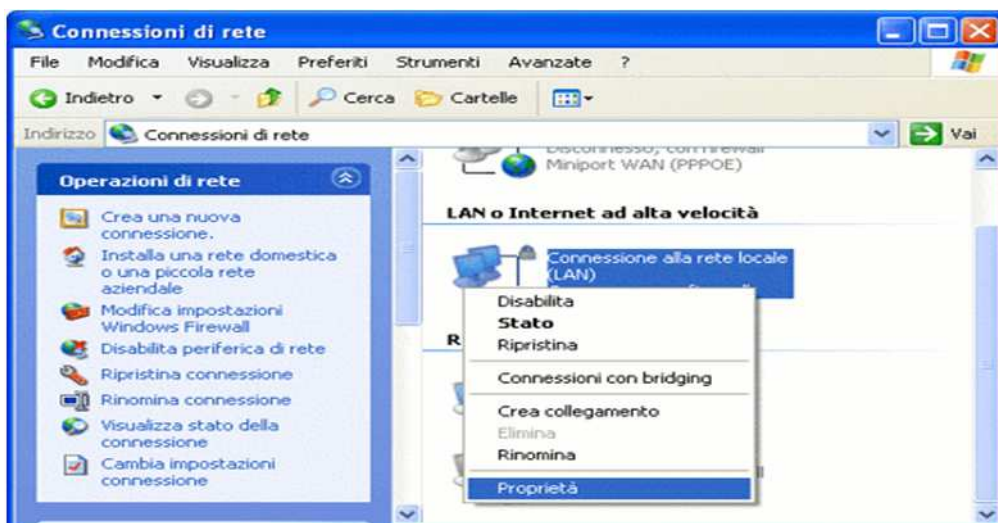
Connessioni di rete

File Modifica Visualizza Preferiti Strumenti Avanzate ?

Indietro Cerca Cartelle

Indirizzo Connessioni di rete Vai

Operazioni di rete

Crea una nuova connessione.

Installa una rete domestica o una piccola rete aziendale

Modifica impostazioni Windows Firewall

Disabilita periferica di rete

Ripristina connessione

Rinomina connessione

Visualizza stato della connessione

Cambia impostazioni connessione

Disconnesso, con firewall
Miniport WAN (PPPOE)

LAN o Internet ad alta velocità

Connessione alla rete locale (LAN)

R

Disabilita
Stato
Ripristina
Connessioni con bridging
Crea collegamento
Elimina
Rinomina
Proprietà